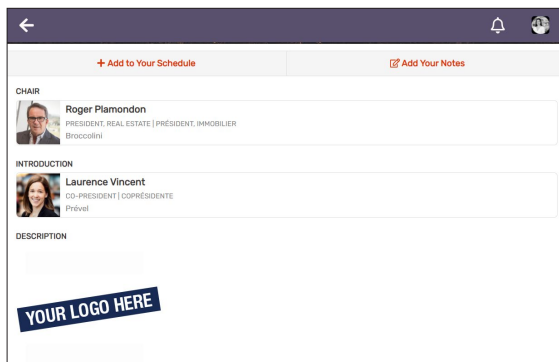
+ Add to Your Schedule

Add Your Notes

CHAIR

Roger Plamondon
PRESIDENT, REAL ESTATE | PRÉSIDENT, IMMOBILIER
Broccolini

INTRODUCTION

Laurence Vincent
CO-PRESIDENT | COPRÉSIDENTE
Prével

DESCRIPTION

YOUR LOGO HERE